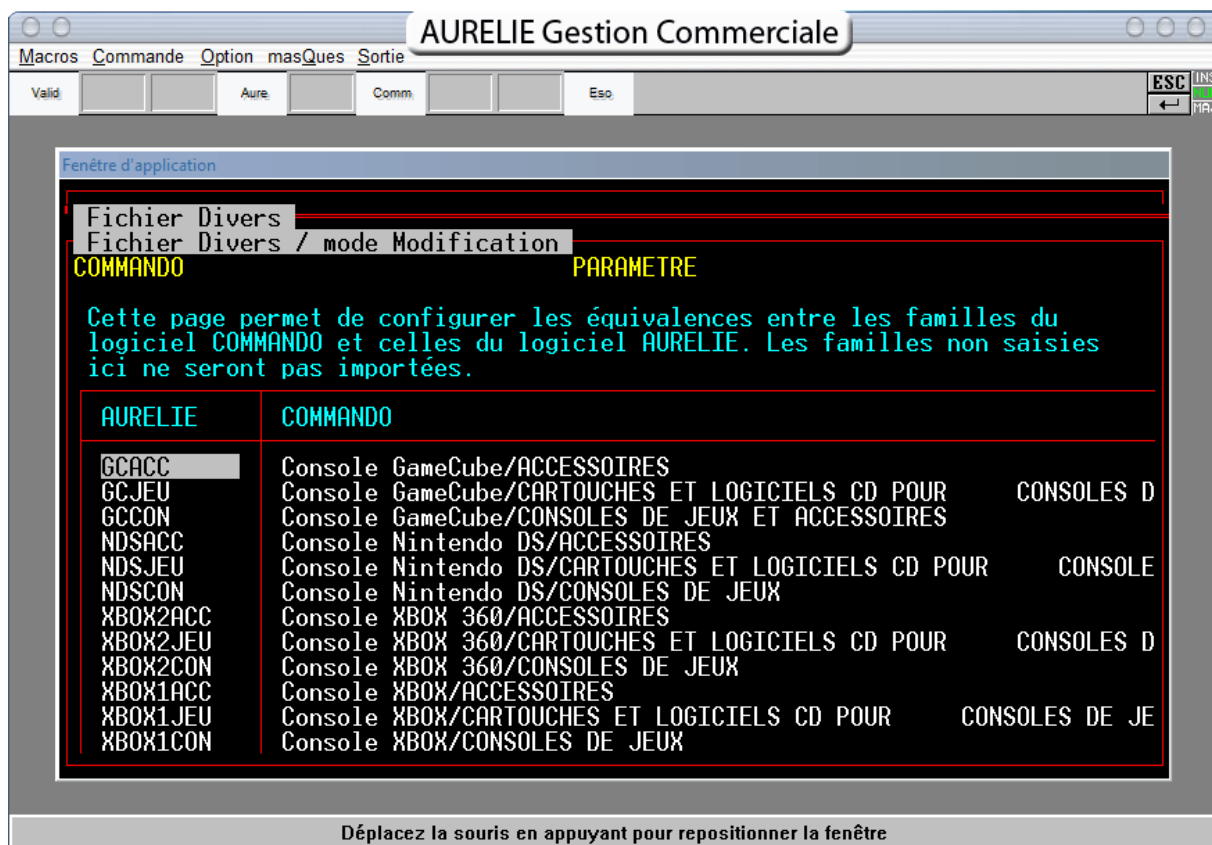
AURELIE Gestion Commerciale

Macros Commande Option masQues Sortie

Valid Aure Comm Eso

ESC
INS
MA

Fenêtre d'application

Fichier Divers

Fichier Divers / mode Modification

COMMANDO PARAMETRE

Cette page permet de configurer les équivalences entre les familles du logiciel COMMANDO et celles du logiciel AURELIE. Les familles non saisies ici ne seront pas importées.

| AURELIE | COMMANDO |
|---|---|
| GCACC | Console GameCube/ACCESSOIRES |
| GCJEU | Console GameCube/CARTOUCHES ET LOGICIELS CD POUR CONSOLES D |
| GCCON | Console GameCube/CONSOLES DE JEUX ET ACCESSOIRES |
| NDSACC | Console Nintendo DS/ACCESSOIRES |
| NDSJEU | Console Nintendo DS/CARTOUCHES ET LOGICIELS CD POUR CONSOLE |
| NDSCON | Console Nintendo DS/CONSOLES DE JEUX |
| XBOX2ACC | Console XBOX 360/ACCESSOIRES |
| XBOX2JEU | Console XBOX 360/CARTOUCHES ET LOGICIELS CD POUR CONSOLES D |
| XBOX2CON | Console XBOX 360/CONSOLES DE JEUX |
| XBOX1ACC | Console XBOX/ACCESSOIRES |
| XBOX1JEU | Console XBOX/CARTOUCHES ET LOGICIELS CD POUR CONSOLES DE JE |
| XBOX1CON | Console XBOX/CONSOLES DE JEUX |

Déplacez la souris en appuyant pour repositionner la fenêtre